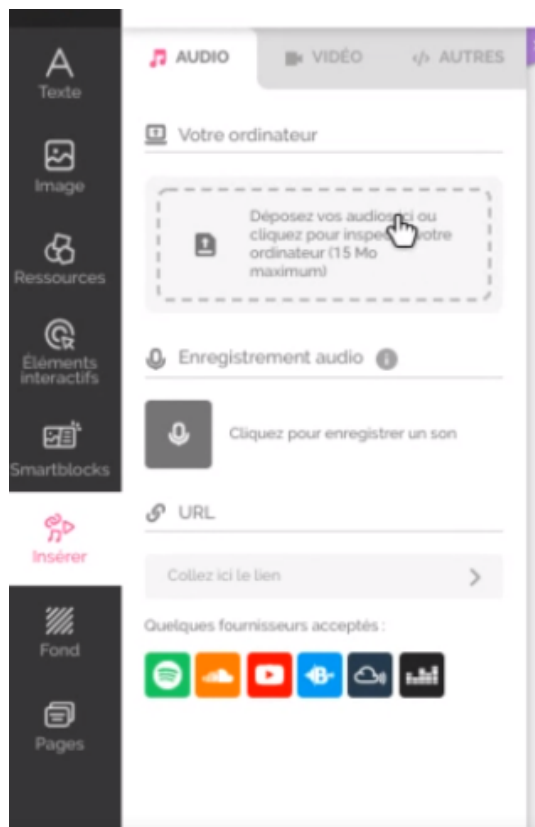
Texte

Image

Ressources

Éléments interactifs

Smartblocks

Insérer

Fond

Pages

AUDIO

VIDÉO

AUTRES

Votre ordinateur

Déposez vos audios ici ou cliquez pour inspe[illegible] votre ordinateur (15 Mo maximum)

Enregistrement audio

Cliquez pour enregistrer un son

URL

Collez ici le lien

Quelques fournisseurs acceptés :